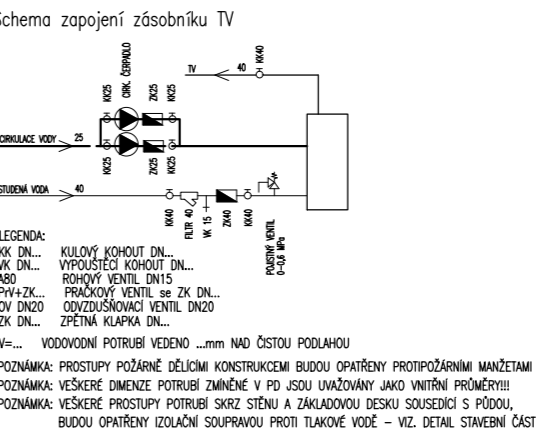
Schema zapojení zásobníku TV

CIRK. ČERPADLO
KK25 ZK25 KK25
TV 40 KK40
CIRKULACE VODY 25
KK25 ZK25 KK25
STUDENÁ VODA 40
KK40 FILTR 40 VK 15 ZK40 KK40
POJISTNÝ VENTIL 0-0,6 MPa

LEGENDA:
KK DN... KULOVÝ KOHOUT DN...
VK DN... VYPOUŠTĚCÍ KOHOUT DN...
480 ROHOVÝ VENTIL DN15
PV+ZK... PRAČKOVÝ VENTIL se ZK DN...
OV DN20 ODVZDUŠŇOVACÍ VENTIL DN20
ZK DN... ZPĚTNÁ KLAPKA DN...

V=... VODOVODNÍ POTRUBÍ VEDENO ...mm NAD ČISTOU PODLAHOU

POZNÁMKA: PROSTUPY POŽÁRNĚ DĚLÍCÍMI KONSTRUKCEMI BUDOU OPATŘENY PROTIPOŽÁRNÍMI MANŽETAMI
POZNÁMKA: VEŠKERÉ DIMENZE POTRUBÍ ZMÍNĚNÉ V PD JSOU UVAŽOVÁNY JAKO VNITŘNÍ PRŮMĚRY!!!
POZNÁMKA: VEŠKERÉ PROSTUPY POTRUBÍ SKRZ STĚNU A ZÁKLADOVOU DESKU SOUSEDÍCÍ S PŮDOU, BUDOU OPATŘENY IZOLAČNÍ SOUPRAVOU PROTI TLAKOVÉ VODĚ – VIZ. DETAIL STAVEBNÍ ČÁST